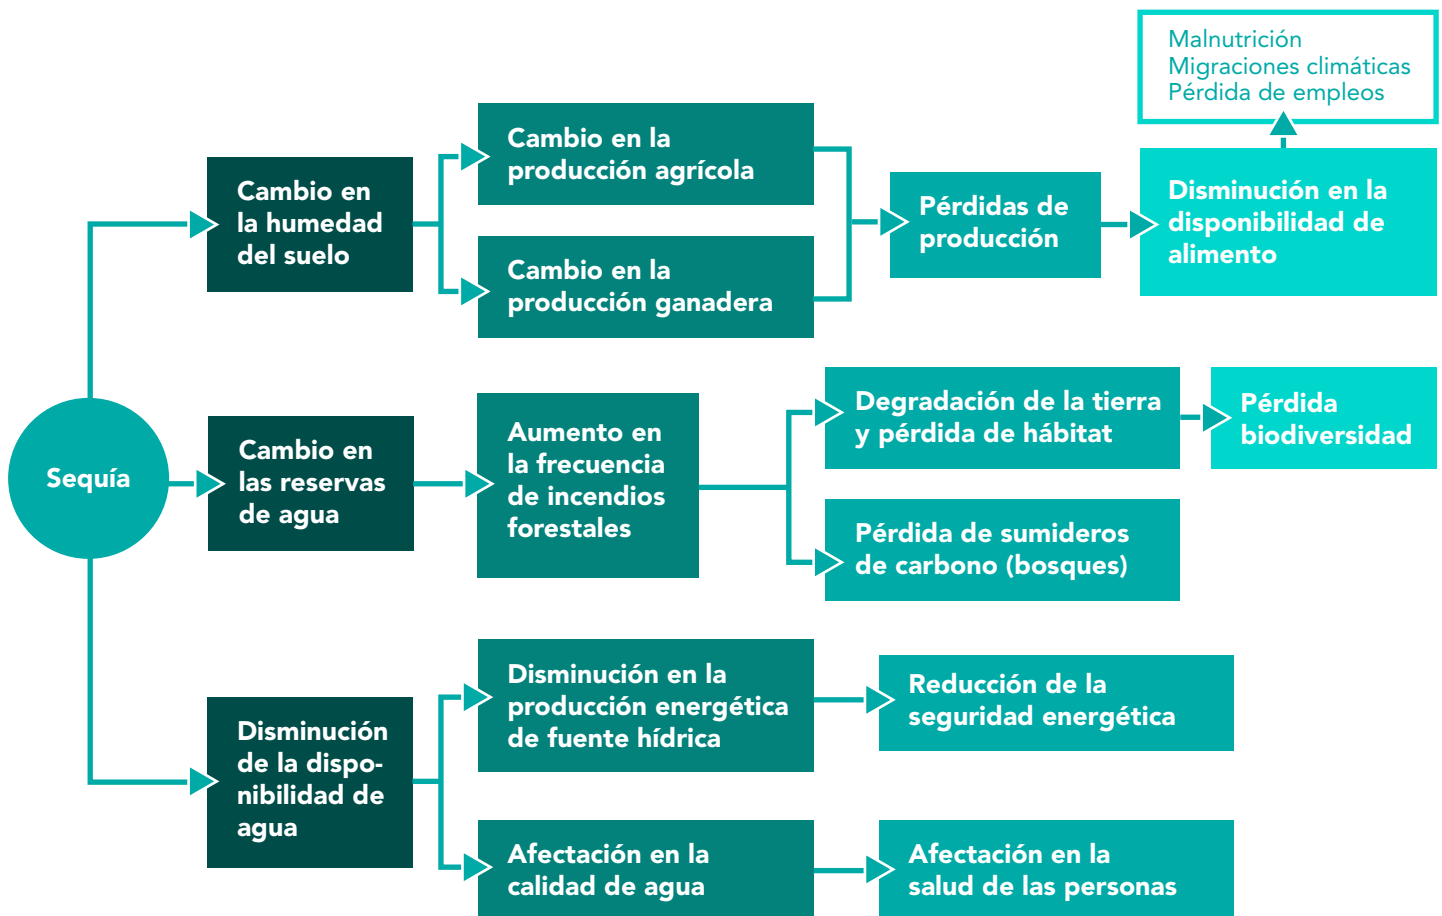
Malnutrición
Migraciones climáticas
Pérdida de empleos

Sequía

Cambio en la humedad del suelo

Cambio en la producción agrícola

Cambio en la producción ganadera

Pérdidas de producción

Disminución en la disponibilidad de alimento

Cambio en las reservas de agua

Aumento en la frecuencia de incendios forestales

Degradación de la tierra y pérdida de hábitat

Pérdida biodiversidad

Pérdida de sumideros de carbono (bosques)

Disminución de la disponibilidad de agua

Disminución en la producción energética de fuente hídrica

Reducción de la seguridad energética

Afectación en la calidad de agua

Afectación en la salud de las personas